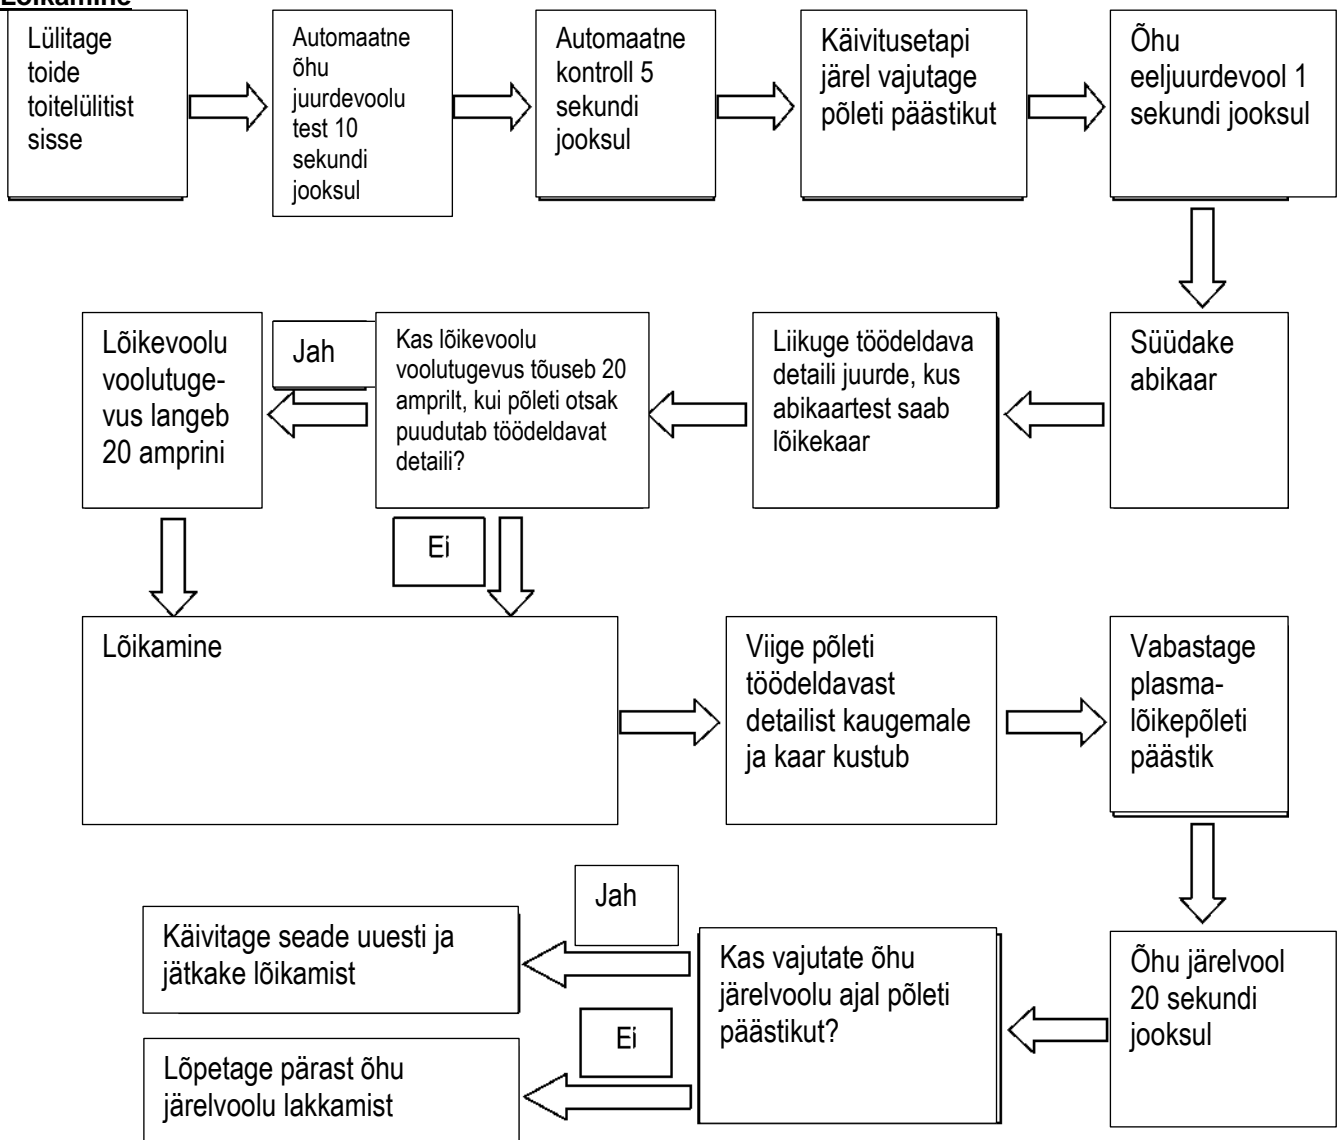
Lõikamine

Lülitage toide toitelülitist sisse

Automaatne õhu juurdevoolu test 10 sekundi jooksul

Automaatne kontroll 5 sekundi jooksul

Käivitusetapi järel vajutage põleti päästikut

Õhu eeljuurdevool 1 sekundi jooksul

Süüdake abikaar

Liikuge töödeldava detaili juurde, kus abikaartest saab lõikekaar

Kas lõikevoolu voolutugevus tõuseb 20 amprilt, kui põleti otsak puudutab töödeldavat detaili?

Jah

Lõikevoolu voolutugevus langeb 20 amprini

Ei

Lõikamine

Viige põleti töödeldavast detailist kaugemale ja kaar kustub

Vabastage plasmalõikepõleti päästik

Õhu järelvool 20 sekundi jooksul

Kas vajutate õhu järelvoolu ajal põleti päästikut?

Jah

Käivitage seade uuesti ja jätkake lõikamist

Ei

Lõpetage pärast õhu järelvoolu lakkamist